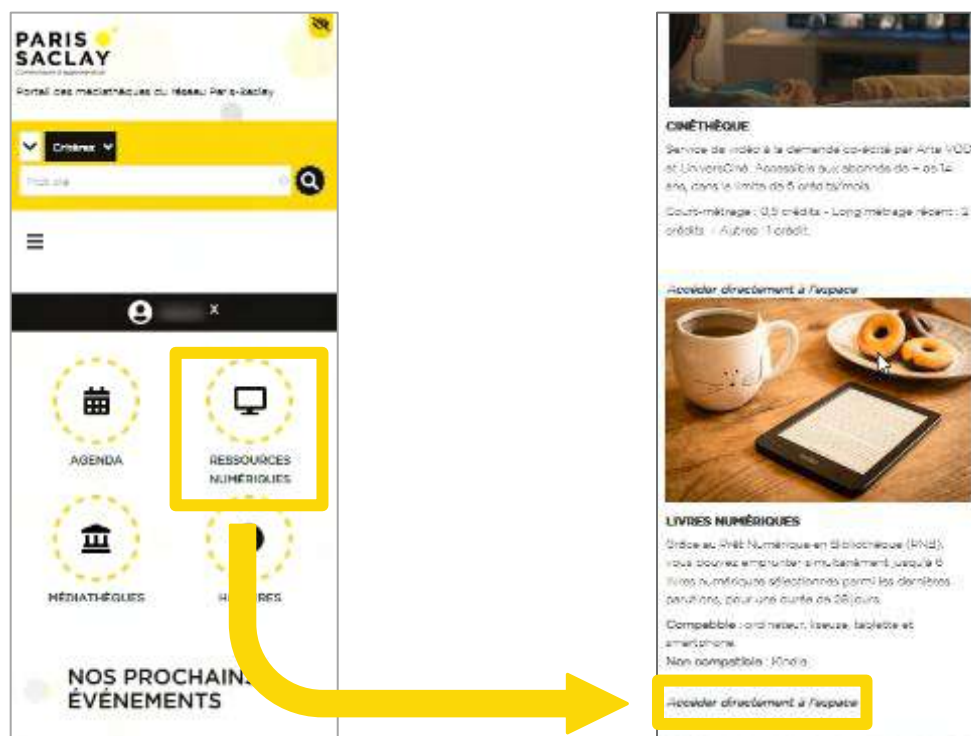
PARIS
SACLAY
Communauté d'agglomération

Portail des médiathèques du réseau Paris-Saclay

Critères

Mot clé

AGENDA

RESSOURCES NUMÉRIQUES

MÉDIATHÈQUES

H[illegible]RES

NOS PROCHAIN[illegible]
ÉVÉNEMENTS

CINÉTHÈQUE
Service de vidéo à la demande co-édité par Arte VOD et UniversCiné. Accessible aux abonnés de + de 14 ans, dans la limite de 5 crédits/mois.

Court-métrage : 0,5 crédits - Long métrage récent : 2 crédits - Autres : 1 crédit.

Accéder directement à l'espace

LIVRES NUMÉRIQUES
Grâce au Prêt Numérique en Bibliothèque (PNB), vous pouvez emprunter simultanément jusqu'à 6 livres numériques sélectionnés parmi les dernières parutions, pour une durée de 28 jours.

Compatible : ordinateur, liseuse, tablette et smartphone
Non compatible : Kindle

Accéder directement à l'espace